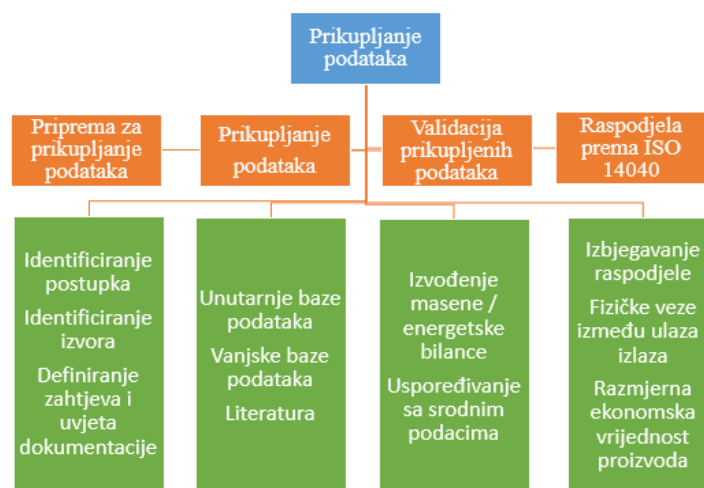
Prikupljanje podataka

Priprema za prikupljanje podataka

Prikupljanje podataka

Validacija prikupljenih podataka

Raspodjela prema ISO 14040

Identificiranje postupka

Identificiranje izvora

Definiranje zahtjeva i uvjeta dokumentacije

Unutarnje baze podataka

Vanjske baze podataka

Literatura

Izvođenje masene / energetske bilance

Uspoređivanje sa srodnim podacima

Izbjegavanje raspodjele

Fizičke veze između ulaza izlaza

Razmjerna ekonomska vrijednost proizvoda